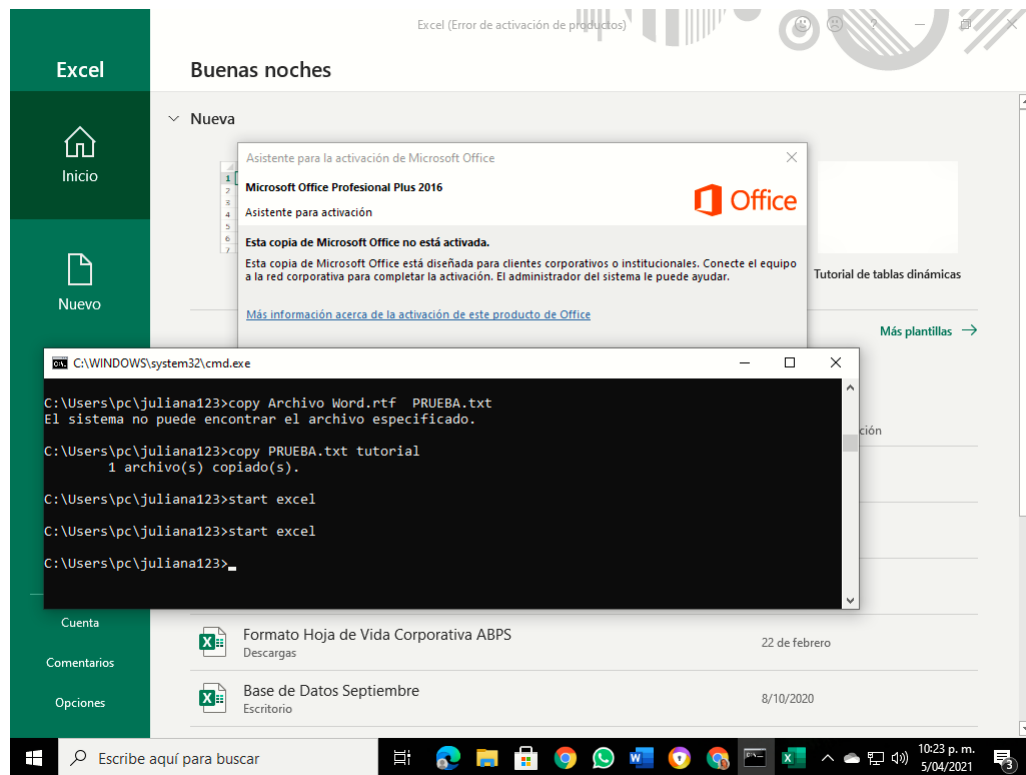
Excel (Error de activación de productos)

Excel

Inicio

Nuevo

Cuenta

Comentarios

Opciones

Buenas noches

Nueva

Asistente para la activación de Microsoft Office

Microsoft Office Profesional Plus 2016

Asistente para activación

Office

Esta copia de Microsoft Office no está activada.

Esta copia de Microsoft Office está diseñada para clientes corporativos o institucionales. Conecte el equipo a la red corporativa para completar la activación. El administrador del sistema le puede ayudar.

Más información acerca de la activación de este producto de Office

Tutorial de tablas dinámicas

Más plantillas →

C:\WINDOWS\system32\cmd.exe

C:\Users\pc\juliana123>copy Archivo Word.rtf PRUEBA.txt
El sistema no puede encontrar el archivo especificado.

C:\Users\pc\juliana123>copy PRUEBA.txt tutorial
1 archivo(s) copiado(s).

C:\Users\pc\juliana123>start excel

C:\Users\pc\juliana123>start excel

C:\Users\pc\juliana123>_

ación

Formato Hoja de Vida Corporativa ABPS
Descargas
22 de febrero

Base de Datos Septiembre
Escritorio
8/10/2020

Escribe aquí para buscar

10:23 p. m.
5/04/2021

3